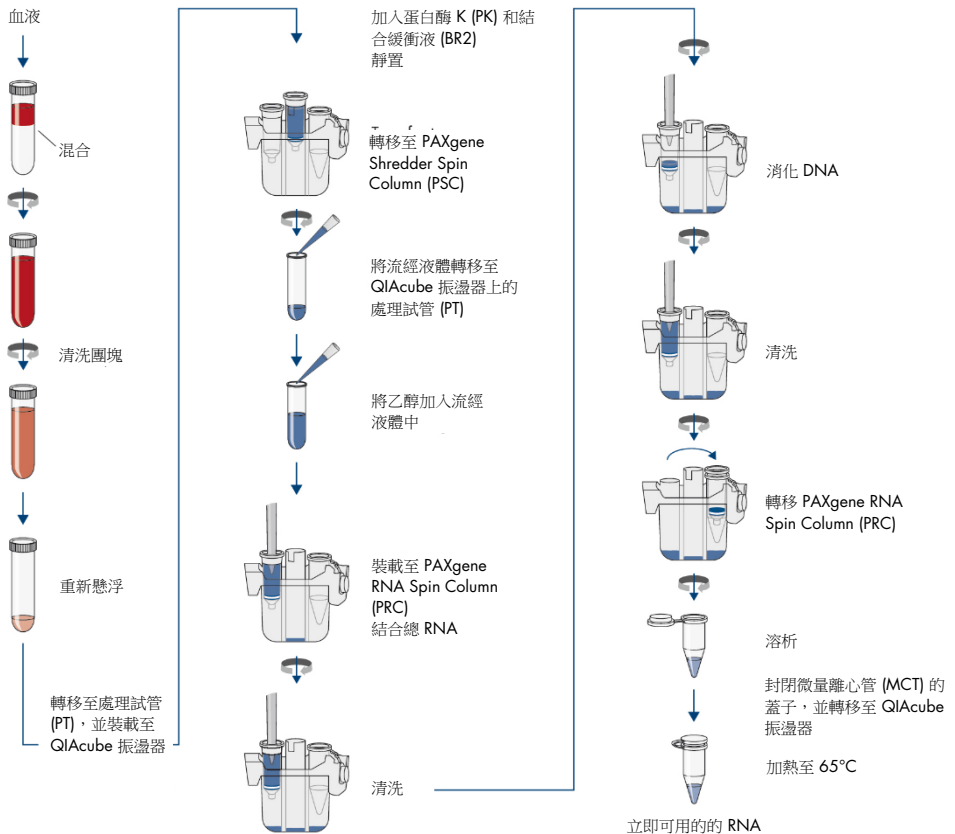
血液

混合

清洗團塊

重新懸浮

轉移至處理試管 (PT)，並裝載至 QIAcube 振盪器

加入蛋白酶 K (PK) 和結合緩衝液 (BR2)
靜置

轉移至 PAXgene Shredder Spin Column (PSC)

將流經液體轉移至 QIAcube 振盪器上的處理試管 (PT)

將乙醇加入流經液體中

裝載至 PAXgene RNA Spin Column (PRC)
結合總 RNA

清洗

消化 DNA

清洗

轉移 PAXgene RNA Spin Column (PRC)

溶析

封閉微量離心管 (MCT) 的蓋子，並轉移至 QIAcube 振盪器

加熱至 65°C

立即可用的的 RNA